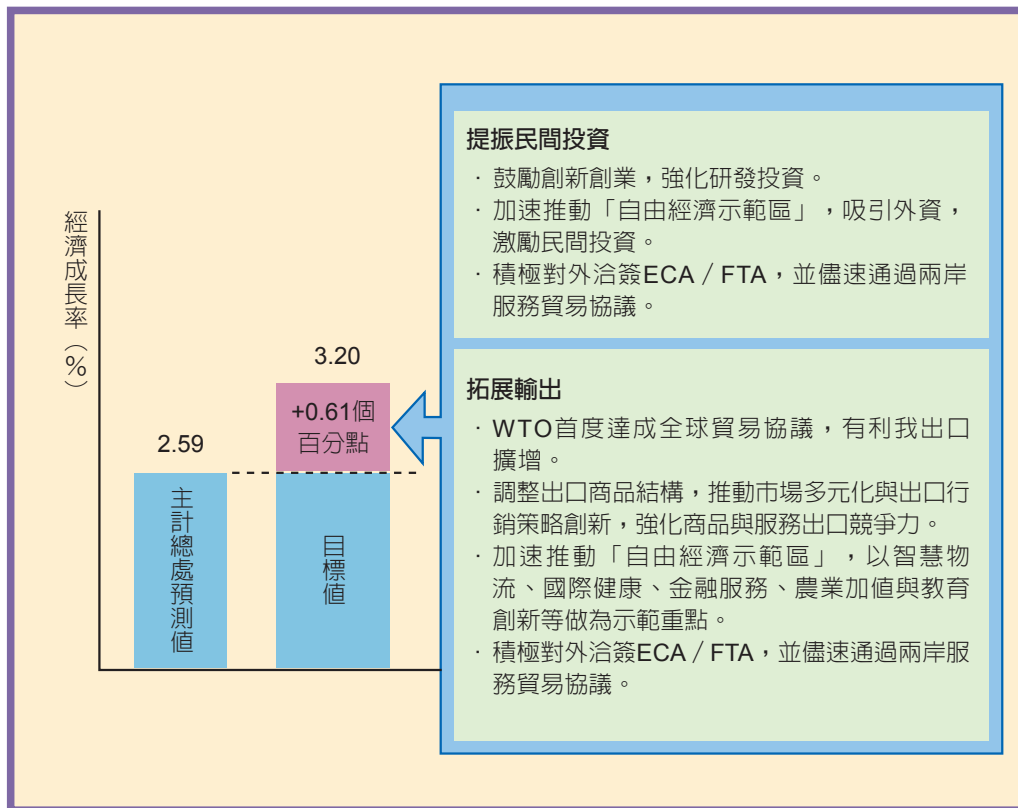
經濟成長率（%）

3.20

+0.61個百分點

2.59

主計總處預測值

目標值

提振民間投資

· 鼓勵創新創業，強化研發投資。
· 加速推動「自由經濟示範區」，吸引外資，激勵民間投資。
· 積極對外洽簽ECA／FTA，並儘速通過兩岸服務貿易協議。

拓展輸出

· WTO首度達成全球貿易協議，有利我出口擴增。
· 調整出口商品結構，推動市場多元化與出口行銷策略創新，強化商品與服務出口競爭力。
· 加速推動「自由經濟示範區」，以智慧物流、國際健康、金融服務、農業加值與教育創新等做為示範重點。
· 積極對外洽簽ECA／FTA，並儘速通過兩岸服務貿易協議。